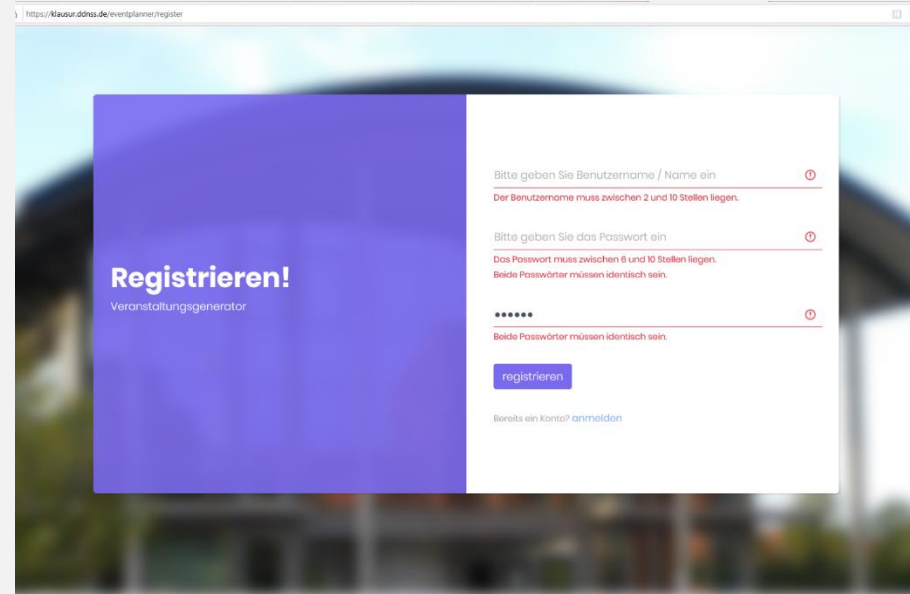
https://klausur.ddnss.de/eventplanner/register

Registrieren!
Veranstaltungsgenerator

Bitte geben Sie Benutzername / Name ein
Der Benutzername muss zwischen 2 und 10 Stellen liegen.

Bitte geben Sie das Passwort ein
Das Passwort muss zwischen 6 und 10 Stellen liegen.
Beide Passwörter müssen identisch sein.

••••••
Beide Passwörter müssen identisch sein.

registrieren

Bereits ein Konto? anmelden